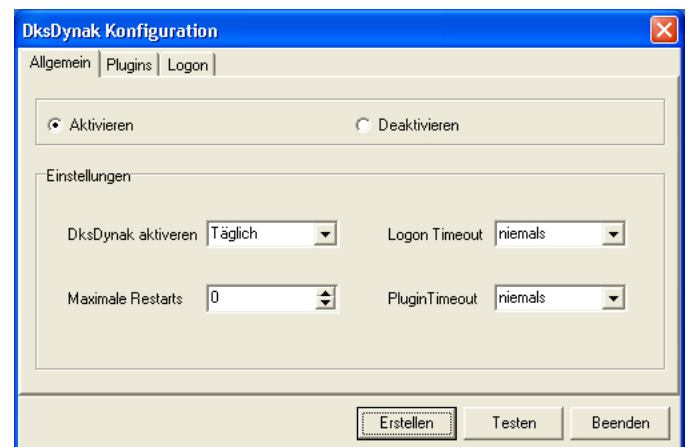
DksDynak Konfiguration

Allgemein | Plugins | Logon

Aktivieren

Deaktivieren

Einstellungen

DksDynak aktiveren Täglich

Logon Timeout niemals

Maximale Restarts 0

PluginTimeout niemals

Erstellen

Testen

Beenden